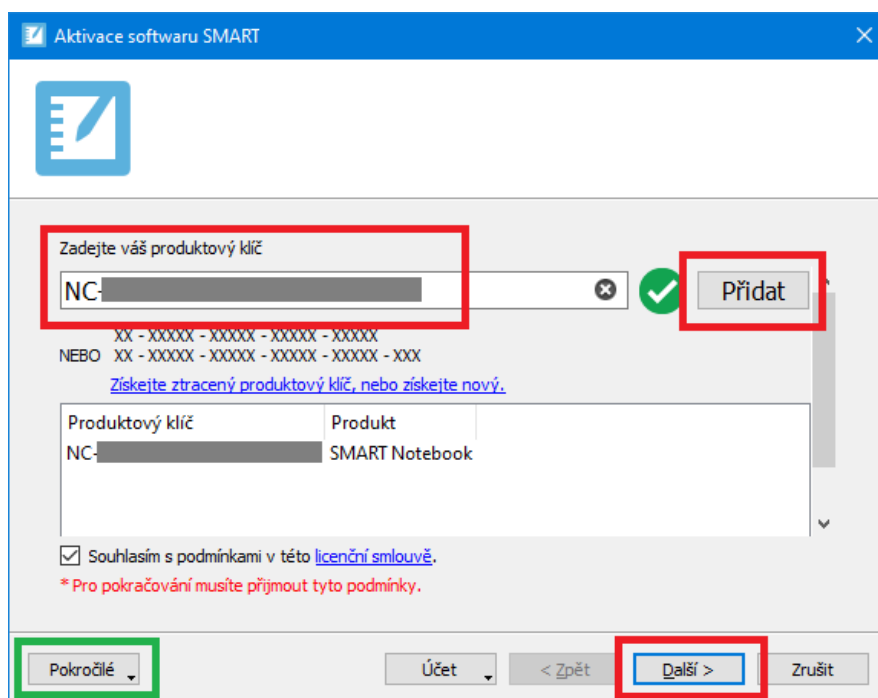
Aktivace softwaru SMART

Zadejte váš produktový klíč

NC-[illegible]

Přidat

XX - XXXXX - XXXXX - XXXXX - XXXXX
NEBO XX - XXXXX - XXXXX - XXXXX - XXXXX - XXX

Získejte ztracený produktový klíč, nebo získejte nový.

| Produktový klíč | Produkt |
|---|---|
| NC-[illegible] | SMART Notebook |

Souhlasím s podmínkami v této licenční smlouvě.

* Pro pokračování musíte přijmout tyto podmínky.

Pokročilé

Účet

< Zpět

Další >

Zrušit